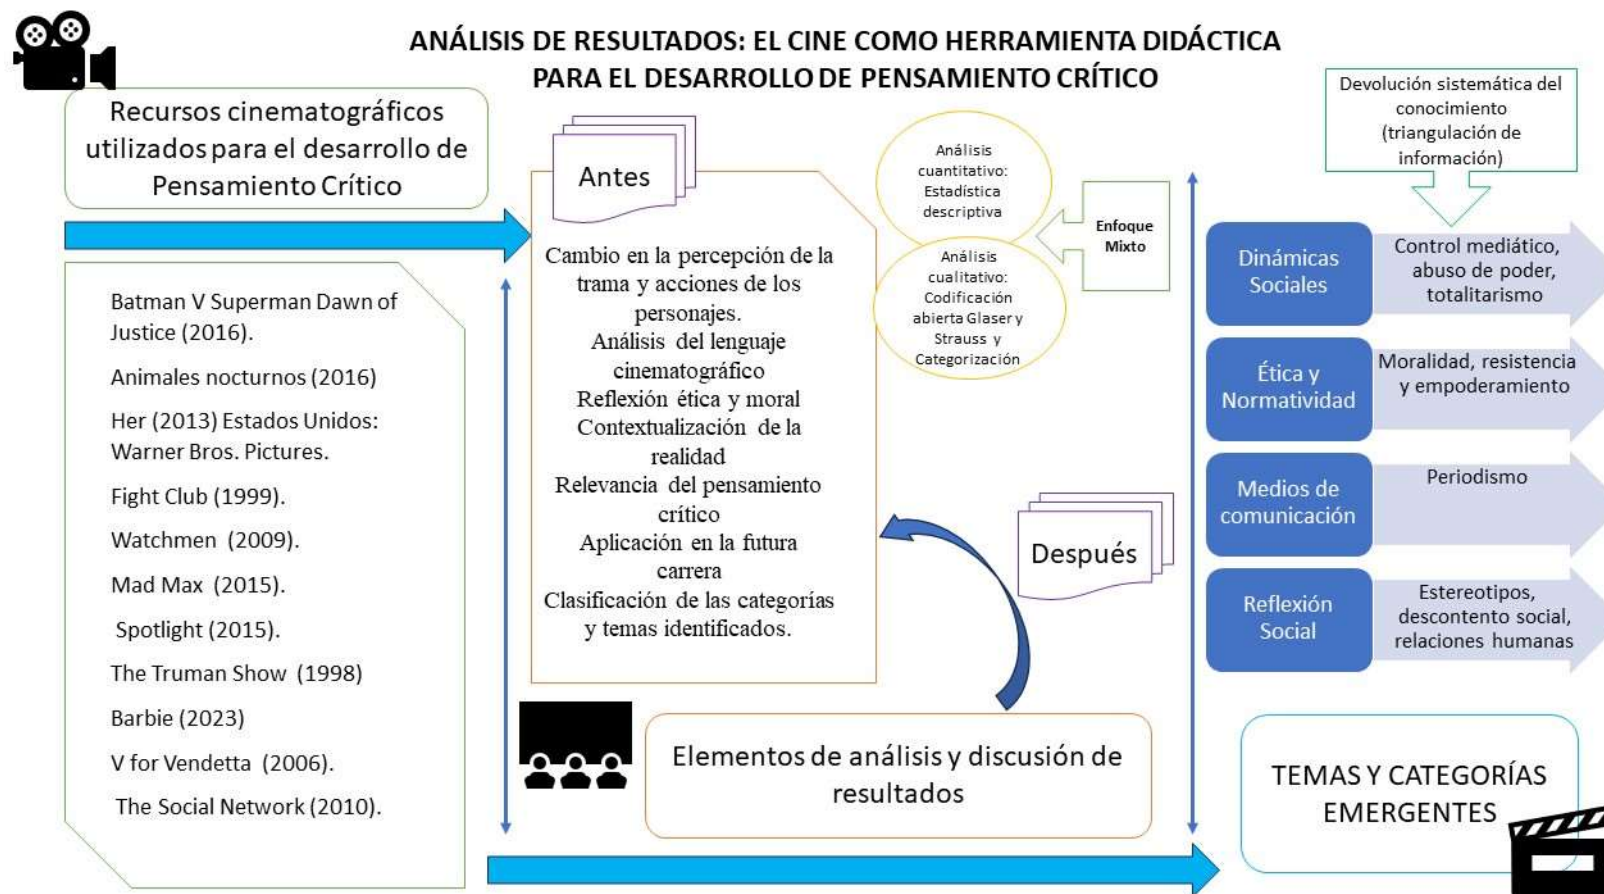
ANÁLISIS DE RESULTADOS: EL CINE COMO HERRAMIENTA DIDÁCTICA PARA EL DESARROLLO DE PENSAMIENTO CRÍTICO

Recursos cinematográficos utilizados para el desarrollo de Pensamiento Crítico

Batman V Superman Dawn of Justice (2016).

Animales nocturnos (2016)

Her (2013) Estados Unidos: Warner Bros. Pictures.

Fight Club (1999).

Watchmen (2009).

Mad Max (2015).

Spotlight (2015).

The Truman Show (1998)

Barbie (2023)

V for Vendetta (2006).

The Social Network (2010).

Antes

Cambio en la percepción de la trama y acciones de los personajes.
Análisis del lenguaje cinematográfico
Reflexión ética y moral
Contextualización de la realidad
Relevancia del pensamiento crítico
Aplicación en la futura carrera
Clasificación de las categorías y temas identificados.

Análisis cuantitativo: Estadística descriptiva

Análisis cualitativo: Codificación abierta Glaser y Strauss y Categorización

Enfoque Mixto

Después

Elementos de análisis y discusión de resultados

Devolución sistemática del conocimiento (triangulación de información)

Dinámicas Sociales | Control mediático, abuso de poder, totalitarismo

Ética y Normatividad | Moralidad, resistencia y empoderamiento

Medios de comunicación | Periodismo

Reflexión Social | Estereotipos, descontento social, relaciones humanas

TEMAS Y CATEGORÍAS EMERGENTES